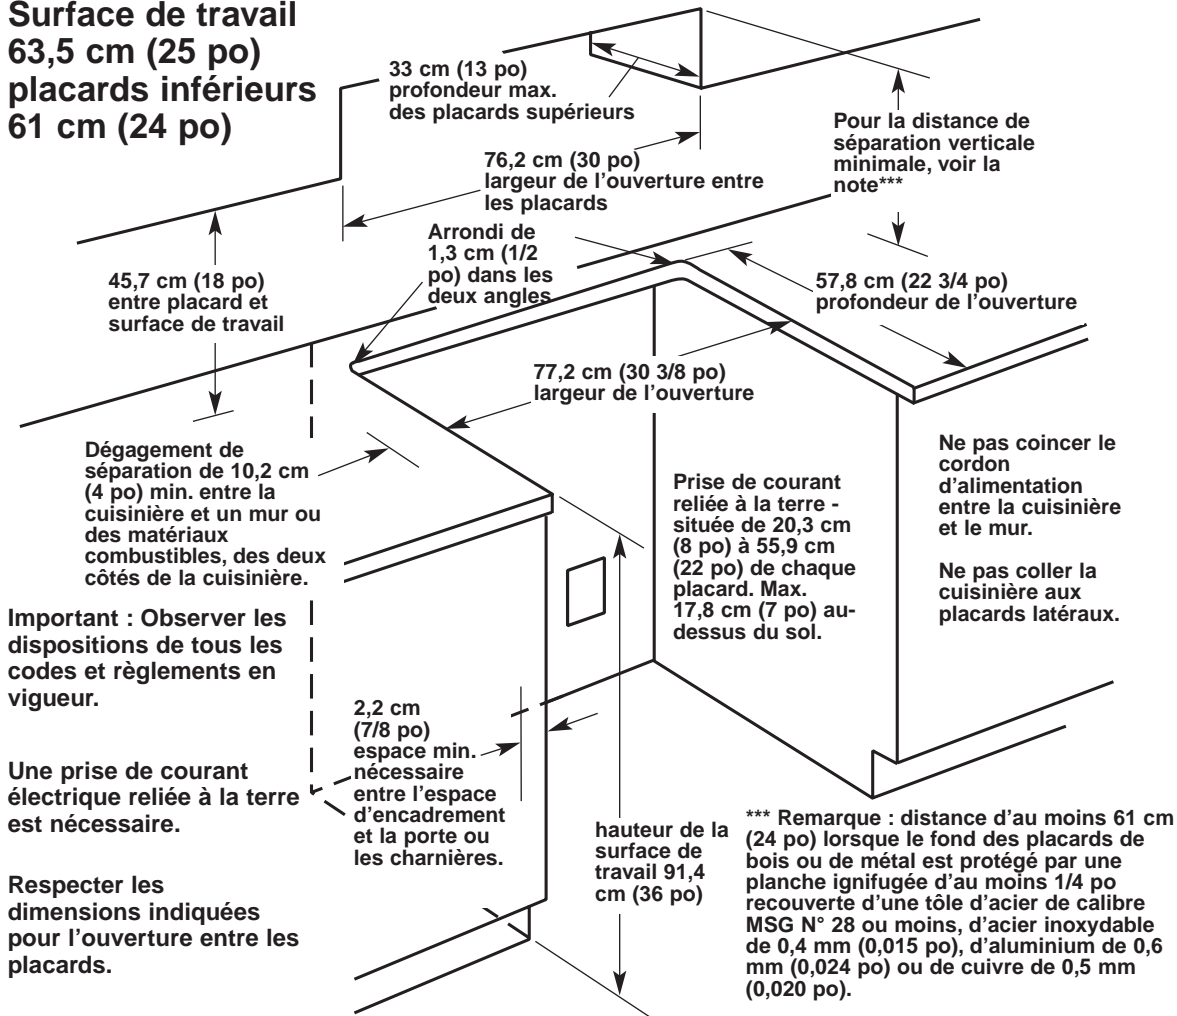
Surface de travail 63,5 cm (25 po) placards inférieurs 61 cm (24 po)

33 cm (13 po) profondeur max. des placards supérieurs

Pour la distance de séparation verticale minimale, voir la note***

76,2 cm (30 po) largeur de l'ouverture entre les placards

Arrondi de 1,3 cm (1/2 po) dans les deux angles

45,7 cm (18 po) entre placard et surface de travail

57,8 cm (22 3/4 po) profondeur de l'ouverture

77,2 cm (30 3/8 po) largeur de l'ouverture

Dégagement de séparation de 10,2 cm (4 po) min. entre la cuisinière et un mur ou des matériaux combustibles, des deux côtés de la cuisinière.

Ne pas coincer le cordon d'alimentation entre la cuisinière et le mur.

Ne pas coller la cuisinière aux placards latéraux.

Prise de courant reliée à la terre - située de 20,3 cm (8 po) à 55,9 cm (22 po) de chaque placard. Max. 17,8 cm (7 po) audessus du sol.

Important : Observer les dispositions de tous les codes et règlements en vigueur.

2,2 cm (7/8 po) espace min. nécessaire entre l'espace d'encadrement et la porte ou les charnières.

Une prise de courant électrique reliée à la terre est nécessaire.

hauteur de la surface de travail 91,4 cm (36 po)

*** Remarque : distance d'au moins 61 cm (24 po) lorsque le fond des placards de bois ou de métal est protégé par une planche ignifugée d'au moins 1/4 po recouverte d'une tôle d'acier de calibre MSG N° 28 ou moins, d'acier inoxydable de 0,4 mm (0,015 po), d'aluminium de 0,6 mm (0,024 po) ou de cuivre de 0,5 mm (0,020 po).

Respecter les dimensions indiquées pour l'ouverture entre les placards.